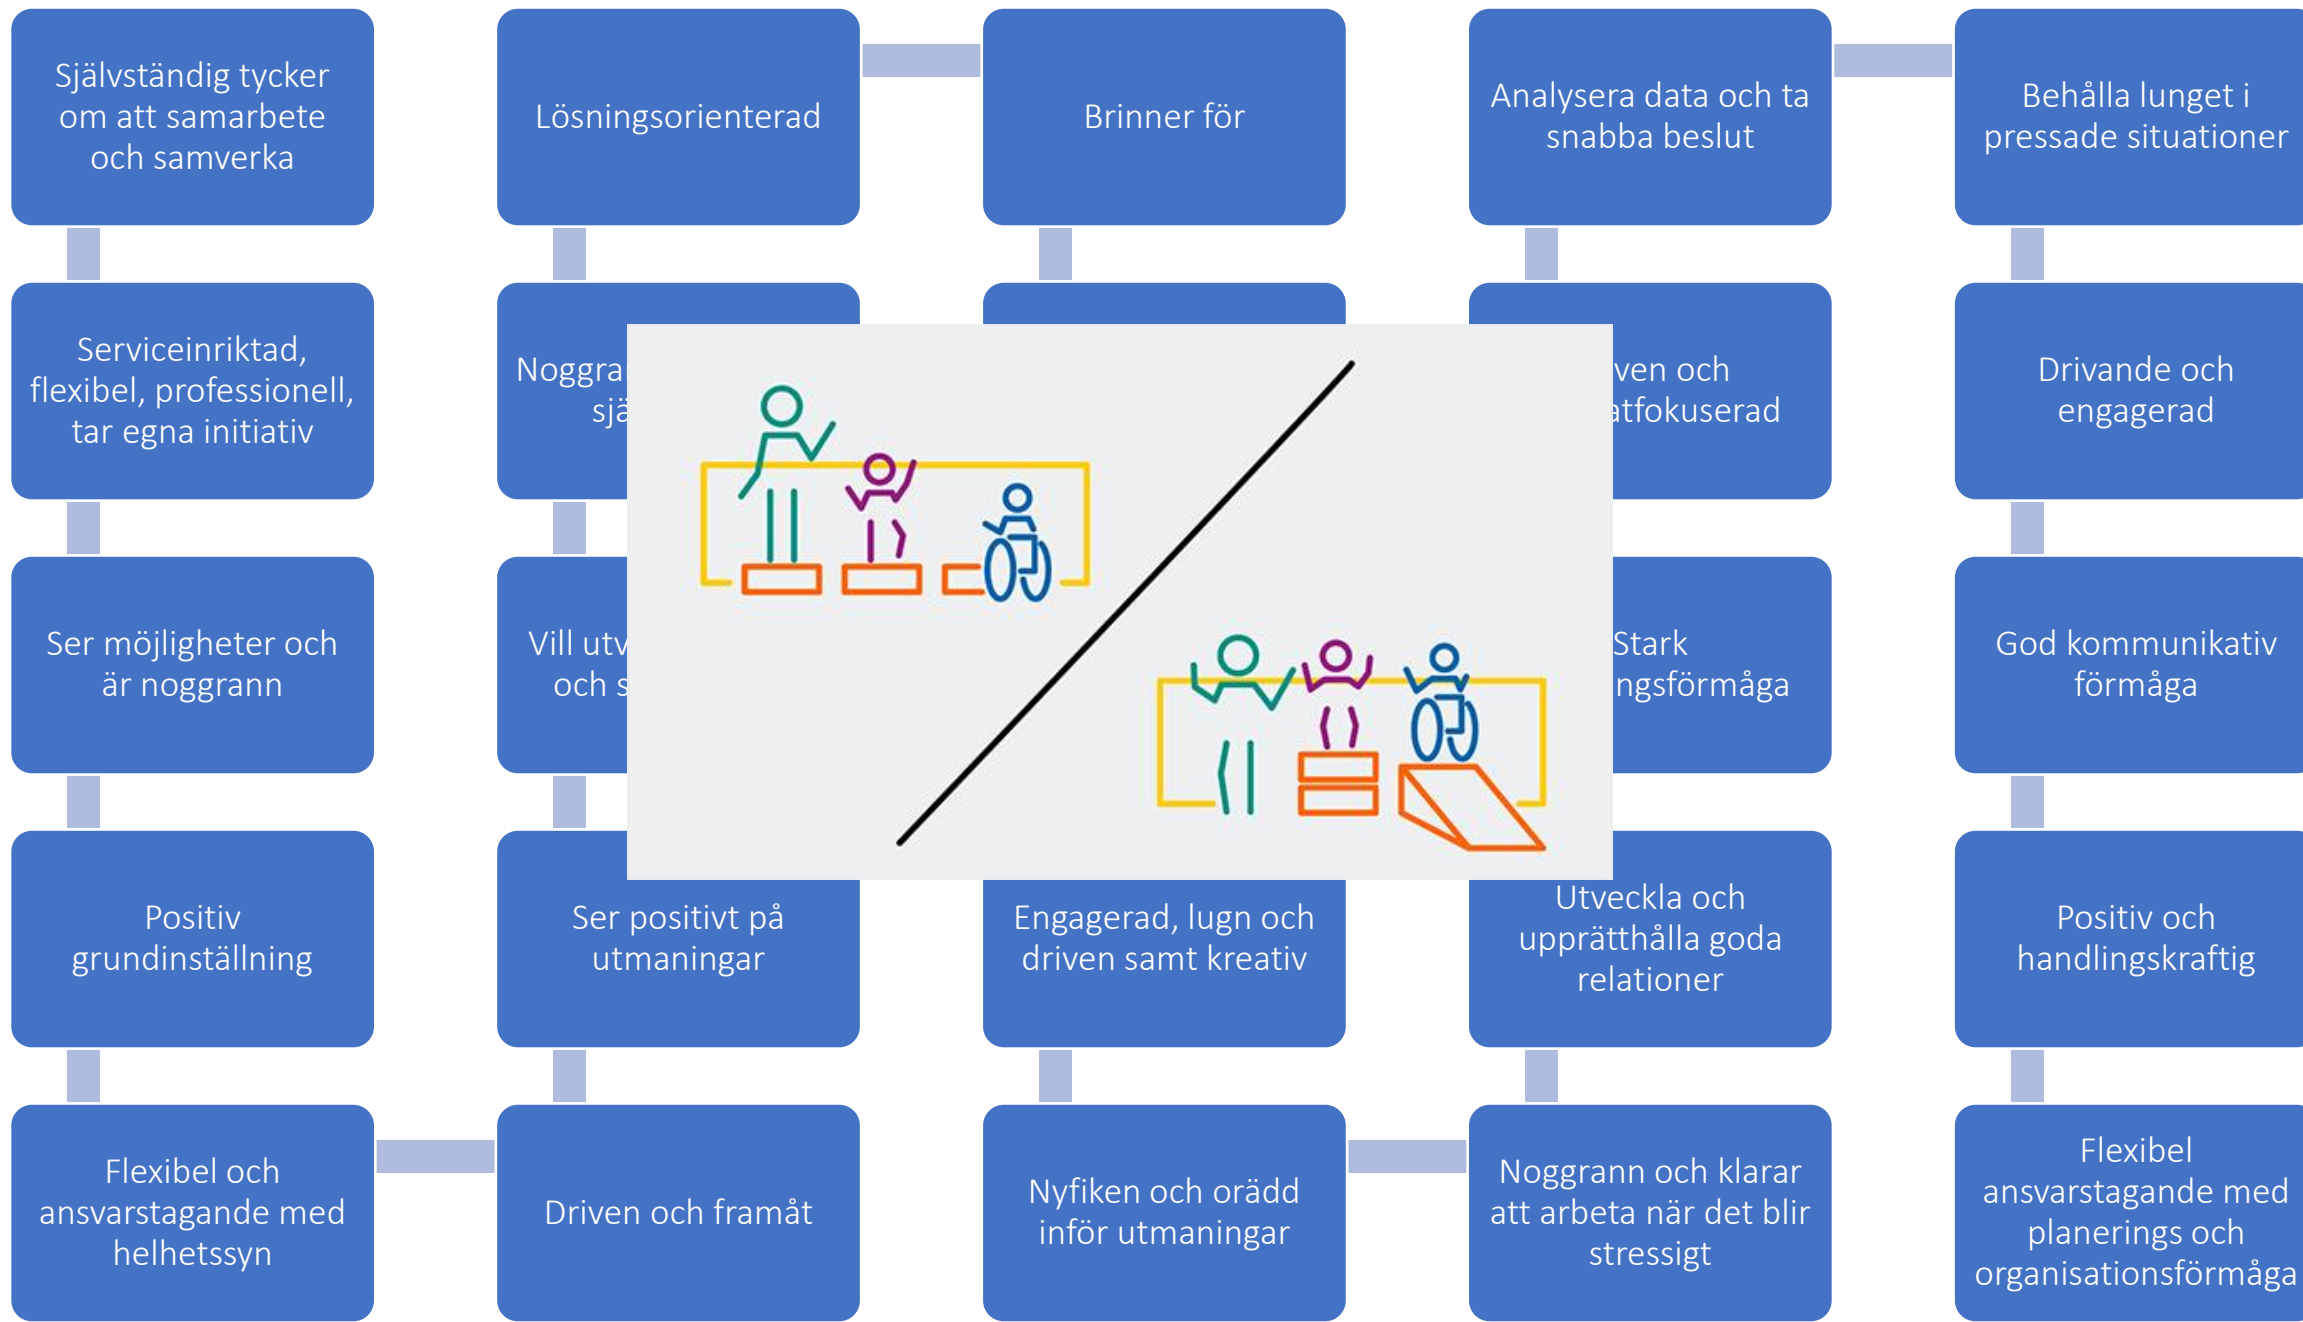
Självständig tycker om att samarbete och samverka

Lösningsorienterad

Brinner för

Analysera data och ta snabba beslut

Behålla lunget i pressade situationer

Serviceinriktad, flexibel, professionell, tar egna initiativ

Noggra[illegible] sjä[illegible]

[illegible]ven och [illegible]atfokuserad

Drivande och engagerad

Ser möjligheter och är noggrann

Vill utv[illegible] och s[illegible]

Stark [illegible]ngsförmåga

God kommunikativ förmåga

Positiv grundinställning

Ser positivt på utmaningar

Engagerad, lugn och driven samt kreativ

Utveckla och upprätthålla goda relationer

Positiv och handlingskraftig

Flexibel och ansvarstagande med helhetssyn

Driven och framåt

Nyfiken och orädd inför utmaningar

Noggrann och klarar att arbeta när det blir stressigt

Flexibel ansvarstagande med planerings och organisationsförmåga